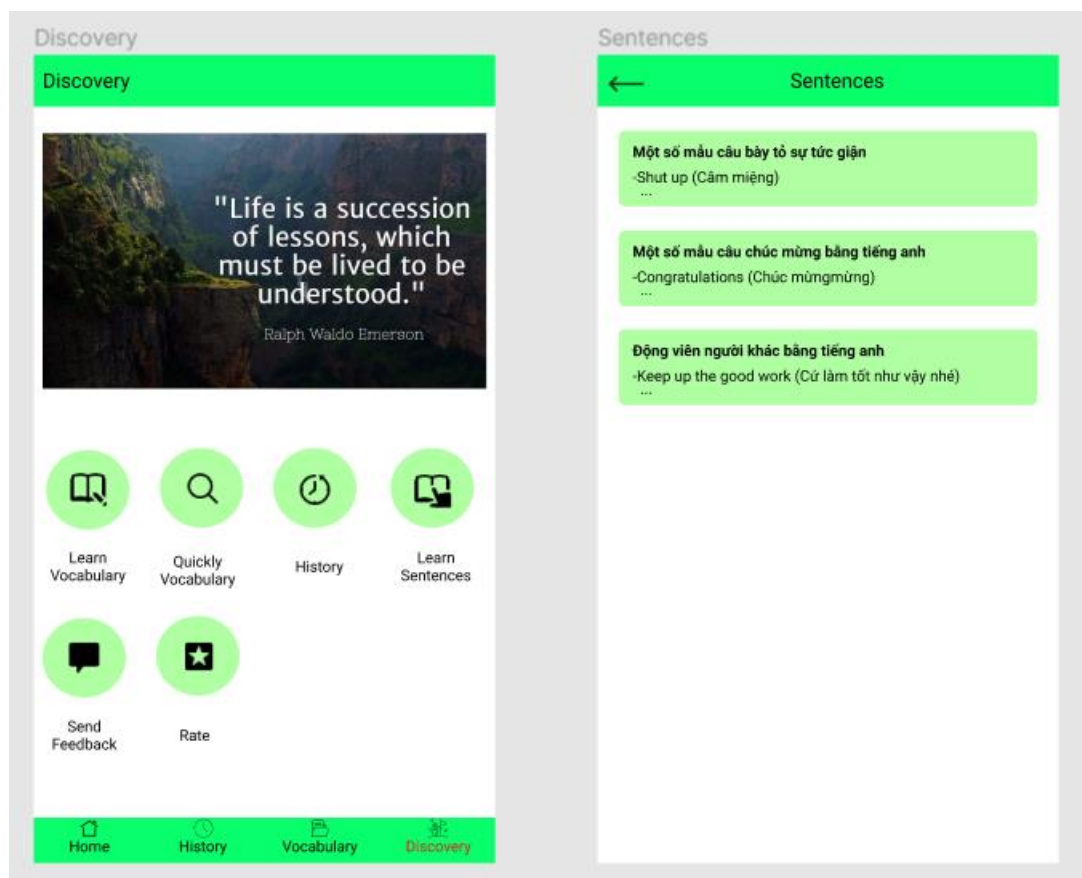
Discovery

Discovery

"Life is a succession of lessons, which must be lived to be understood."

Ralph Waldo Emerson

Learn Vocabulary

Quickly Vocabulary

History

Learn Sentences

Send Feedback

Rate

Home

History

Vocabulary

Discovery

Sentences

←

Sentences

Một số mẫu câu bày tỏ sự tức giận
-Shut up (Câm miệng)
...

Một số mẫu câu chúc mừng bằng tiếng anh
-Congratulations (Chúc mừngmừng)
...

Động viên người khác bằng tiếng anh
-Keep up the good work (Cứ làm tốt như vậy nhé)
...